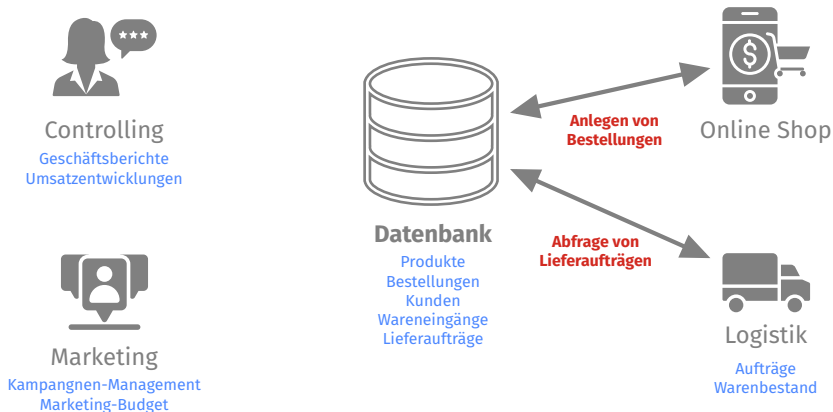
Controlling
Geschäftsberichte
Umsatzentwicklungen

Marketing
Kampagnen-Management
Marketing-Budget

Datenbank
Produkte
Bestellungen
Kunden
Wareneingänge
Lieferaufträge

Anlegen von Bestellungen

Abfrage von Lieferaufträgen

Online Shop

Logistik
Aufträge
Warenbestand